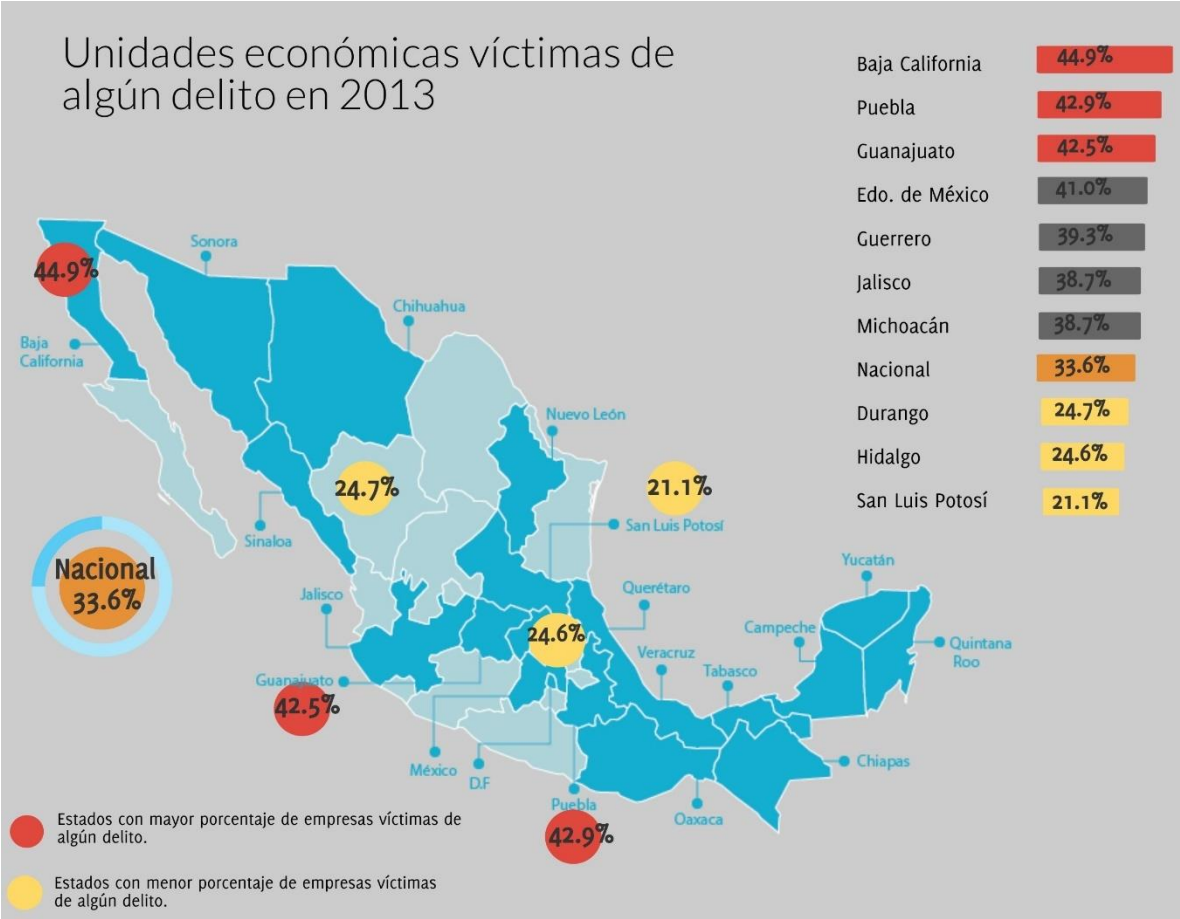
Unidades económicas víctimas de algún delito en 2013

| | |
|---|---|
| Baja California | 44.9% |
| Puebla | 42.9% |
| Guanajuato | 42.5% |
| Edo. de México | 41.0% |
| Guerrero | 39.3% |
| Jalisco | 38.7% |
| Michoacán | 38.7% |
| Nacional | 33.6% |
| Durango | 24.7% |
| Hidalgo | 24.6% |
| San Luis Potosí | 21.1% |

44.9%
Sonora
Baja California
Chihuahua
Nuevo León
24.7%
21.1%
Sinaloa
San Luis Potosí
Nacional 33.6%
Yucatán
Jalisco
Querétaro
24.6%
Campeche
Quintana Roo
Veracruz
Tabasco
Guanajuato
42.5%
México
D.F
Chiapas
Puebla
42.9%
Oaxaca

Estados con mayor porcentaje de empresas víctimas de algún delito.

Estados con menor porcentaje de empresas víctimas de algún delito.